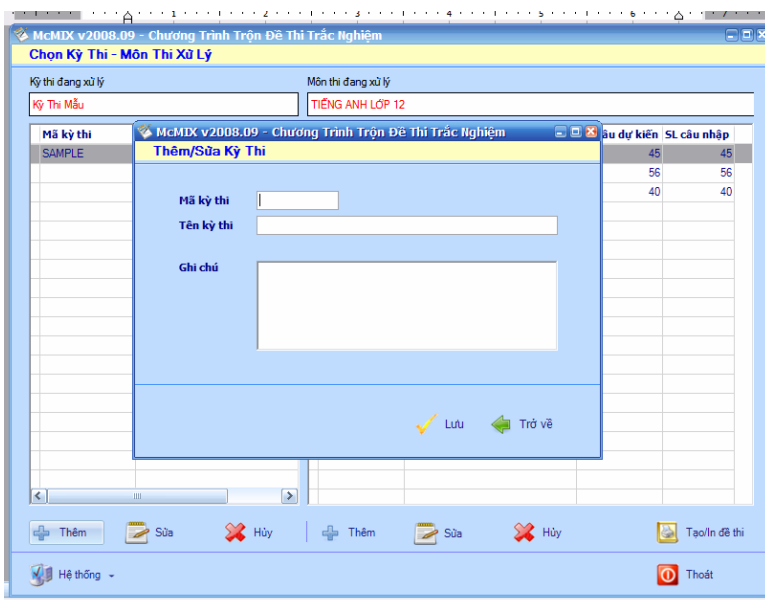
McMIX v2008.09 - Chương Trình Trộn Đề Thi Trắc Nghiệm

Chọn Kỳ Thi - Môn Thi Xử Lý

Kỳ thi đang xử lý

Kỳ Thi Mẫu

Môn thi đang xử lý

TIẾNG ANH LỚP 12

Mã kỳ thi

SAMPLE

| âu dự kiến | SL câu nhập |
|---|---|
| 45 | 45 |
| 56 | 56 |
| 40 | 40 |

McMIX v2008.09 - Chương Trình Trộn Đề Thi Trắc Nghiệm

Thêm/Sửa Kỳ Thi

Mã kỳ thi

Tên kỳ thi

Ghi chú

Lưu

Trở về

Thêm

Sửa

Hủy

Thêm

Sửa

Hủy

Tạo/In đề thi

Hệ thống

Thoát